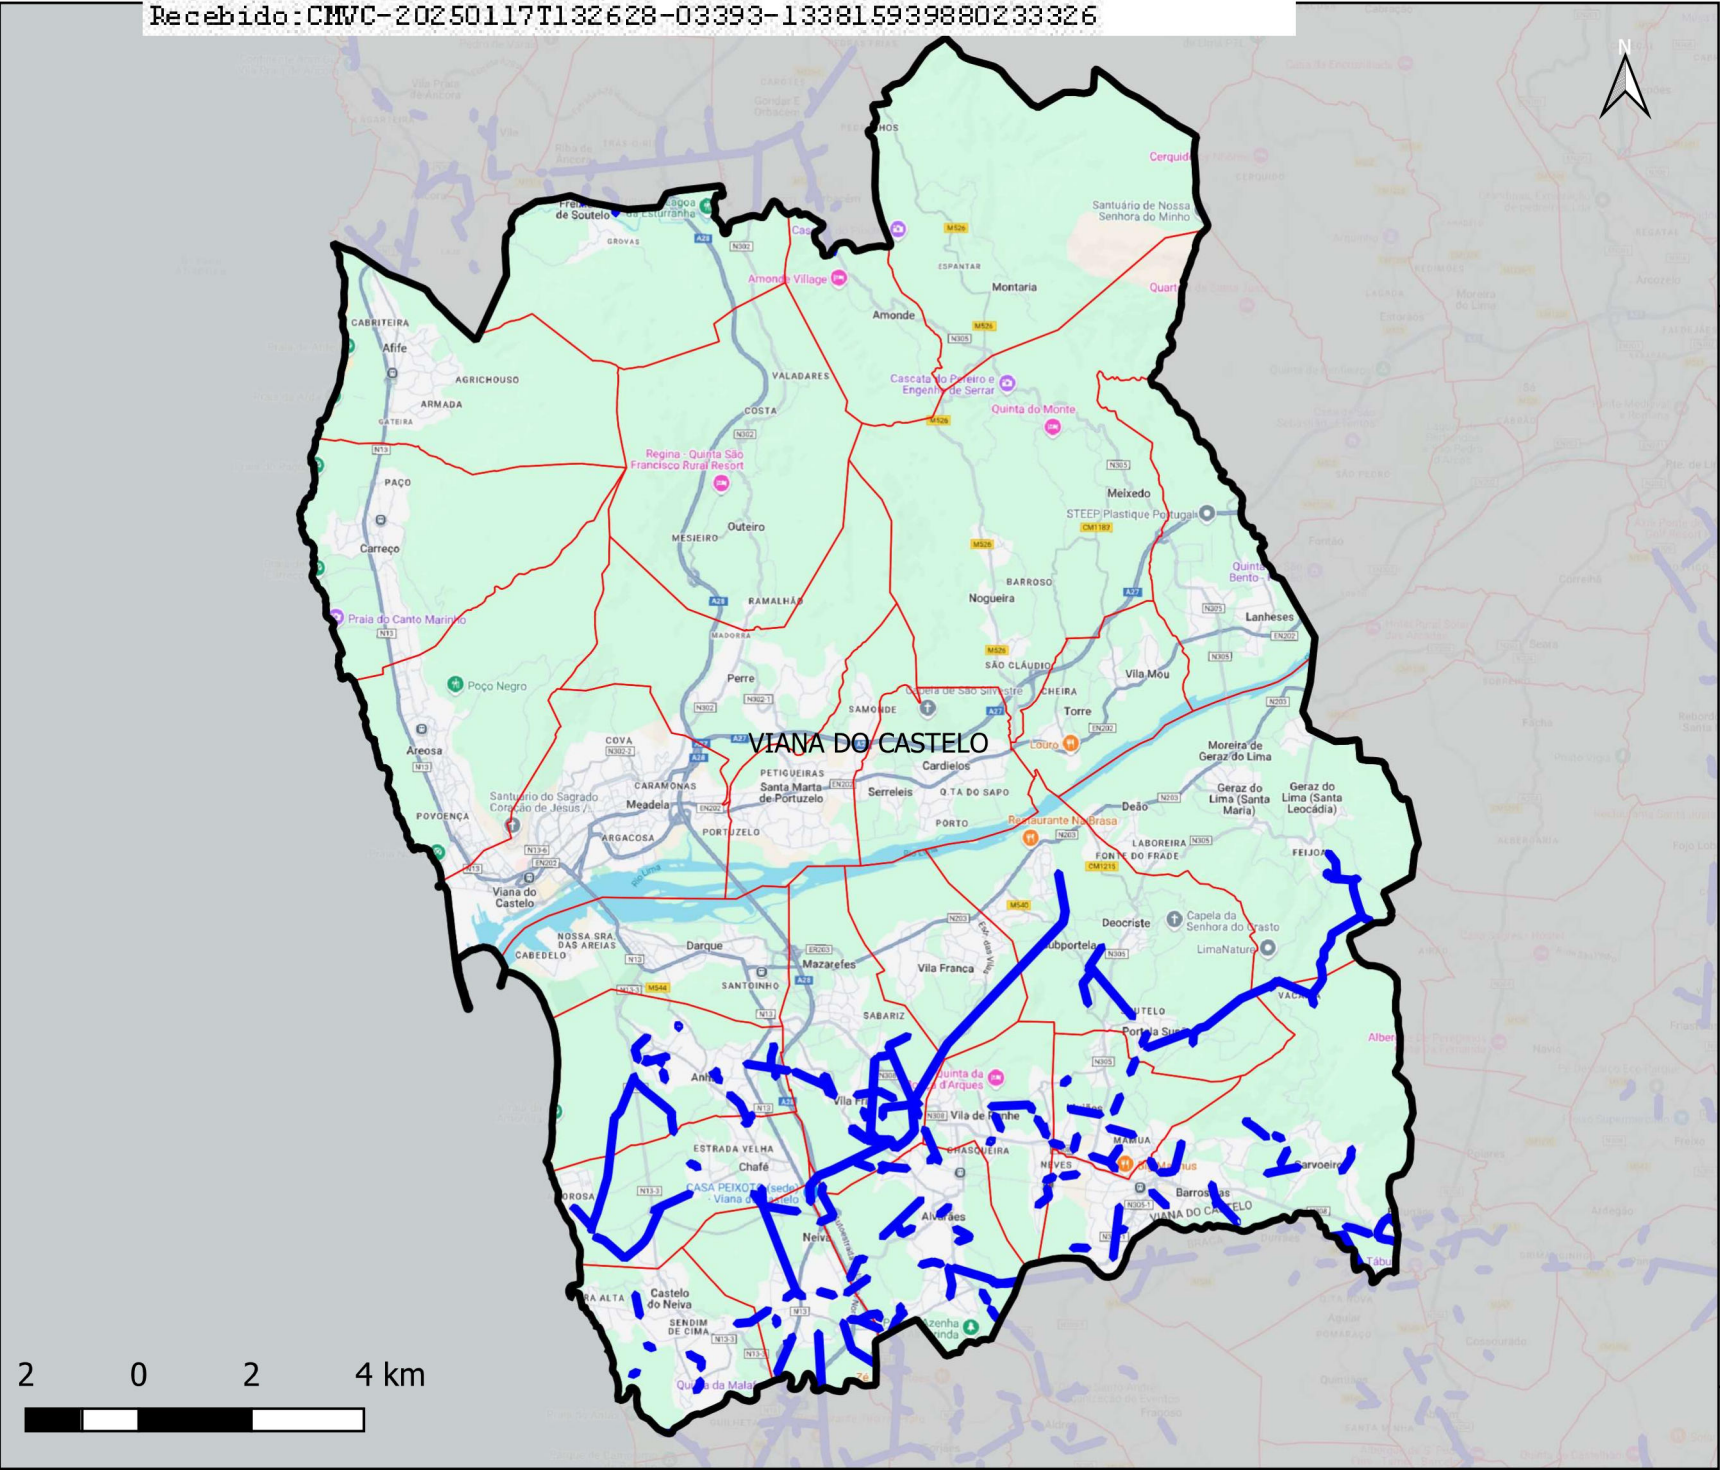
Recebido:CMVC-20250117T132628-03393-133815939880233326

N

Freixieiro de Soutelo
Lagoa da Esturranha
GROVAS
A28
N302
Amonde Village
Amonde
M526
ESPANTAR
Montaria
M526
N305
Santuário de Nossa Senhora do Minho
Cerquido
CABRITEIRA
Afife
AGRICHOUSO
ARMADA
GATEIRA
N13
PAÇO
Carreço
Praia do Canto Marinho
N13
Poço Negro
Areosa
N13
POVOENÇA
Santuário do Sagrado Coração de Jesus
VALADARES
COSTA
N302
Regina - Quinta São Francisco Rural Resort
MESIEIRO
Outeiro
A28
RAMALHÃO
MADORRA
Perre
N302-1
N302
COVA
N302-3
CARAMONAS
Meadela
ARGACOSA
EN202
PORTUZELO
N13-6
EN202
N13
Viana do Castelo
NOSSA SRA DAS AREIAS
CABEDELO
N13
Darque
EN203
Mazarefes
SANTOINHO
N13-2
M544
N13
SABARIZ
Cascata do Pereiro e Engenho de Serrar
M526
Quinta do Monte
N305
Meixedo
STEEP Plastique Portugal
CM1183
M526
BARROSO
Nogueira
A27
M526
SÃO CLÁUDIO
Capela de São Silvestre
CHEIRA
SAMONDE
A27
VIANA DO CASTELO
PETIGUEIRAS
Santa Marta de Portuzelo
EN203
Serreleis
Cardielos
Q.TA DO SAPO
PORTO
Torre
EN202
Louro
Restaurante Na Brasa
N203
FONTE DO FRADE
CM1215
M545
N203
Vila Franca
Subportela
Deocriste
Capela da Senhora do Crasto
LimaNature
N306
Vila Mou
Lanheses
N305
EN202
N305
N203
Moreira de Geraz do Lima
Deão
N203
Geraz do Lima (Santa Maria)
Geraz do Lima (Santa Leocádia)
LABOREIRA
N305
FEIJOA
VACARIA
PORTELO
Portela Susã
N305
Quinta da Torre d'Arques
Anha
N13
A28
Vila Fria
N308
Vila de Punhe
ESTRADA VELHA
Chafé
N13-3
CASA PEIXOTO (sede) - Viana do Castelo
CHASQUEIRA
Alvarães
Neiva
Castelo do Neiva
SENDIM DE CIMA
N13-3
N13
Quinta da Malafaia
Azenha da Laginha
NEVES
MÃMUA
Barroselas
N305-1
VIANA DO CASTELO
Carvoeiro
Alber

2 0 2 4 km